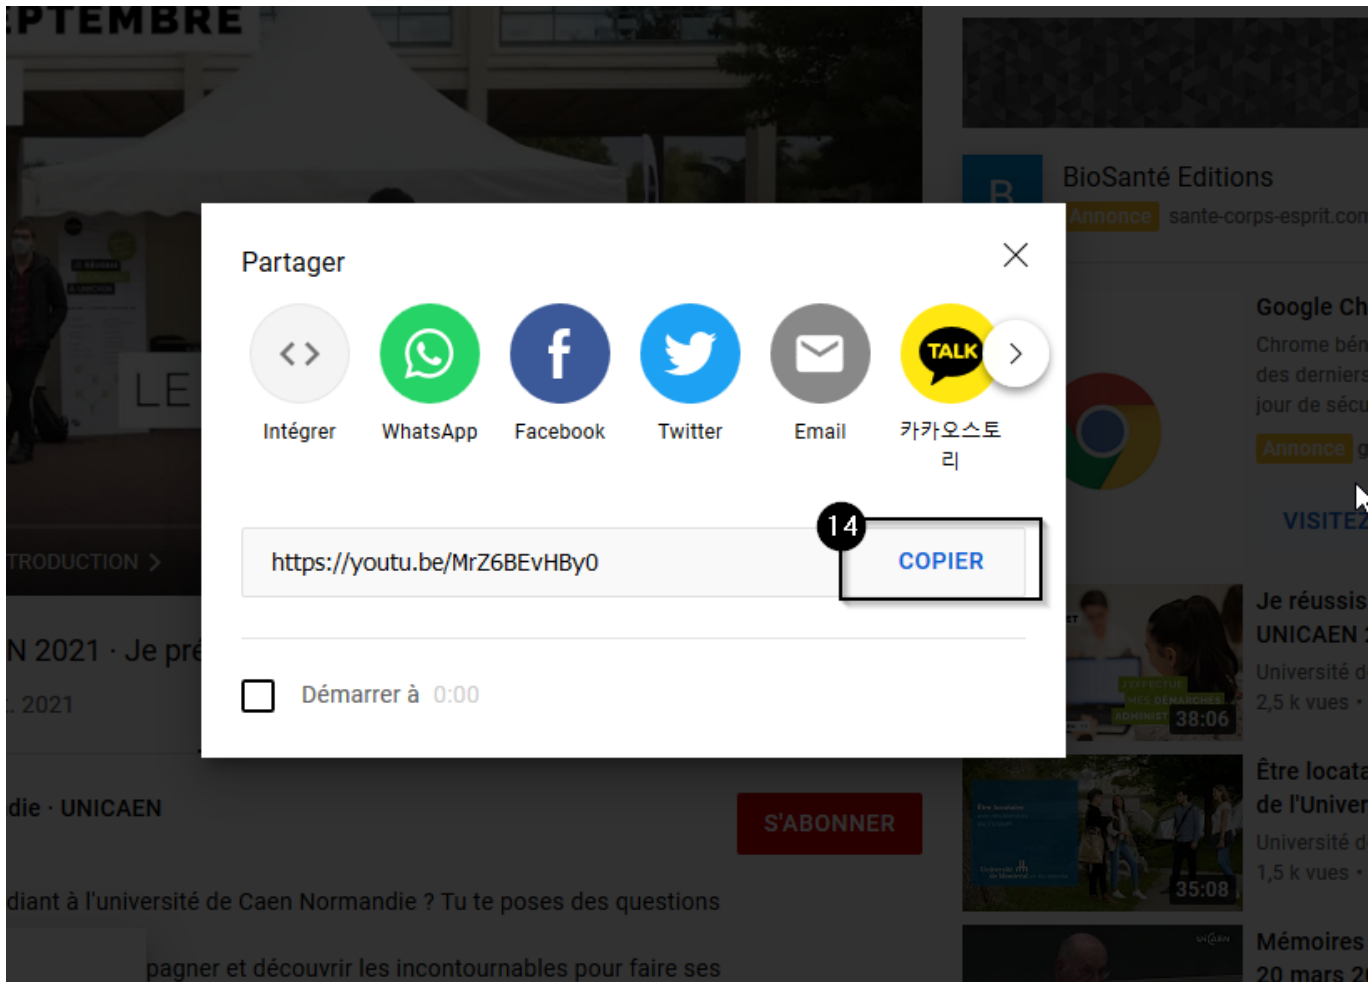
PTEMBRE

LE

TRODUCTION >

N 2021 · Je pré

2021

die · UNICAEN

S'ABONNER

diant à l'université de Caen Normandie ? Tu te poses des questions

pagner et découvrir les incontournables pour faire ses

BioSanté Editions
Annonce sante-corps-esprit.com

Google Ch
Chrome bén
des derniers
jour de sécu
Annonce

VISITEZ

Je réussis
UNICAEN
Université d
2,5 k vues ·
38:06

Être locata
de l'Univer
Université d
1,5 k vues ·
35:08

Mémoires
20 mars 2

Partager

Intégrer
WhatsApp
Facebook
Twitter
Email
TALK
카카오스토리

https://youtu.be/MrZ6BEvHBy0

14
COPIER

Démarrer à 0:00